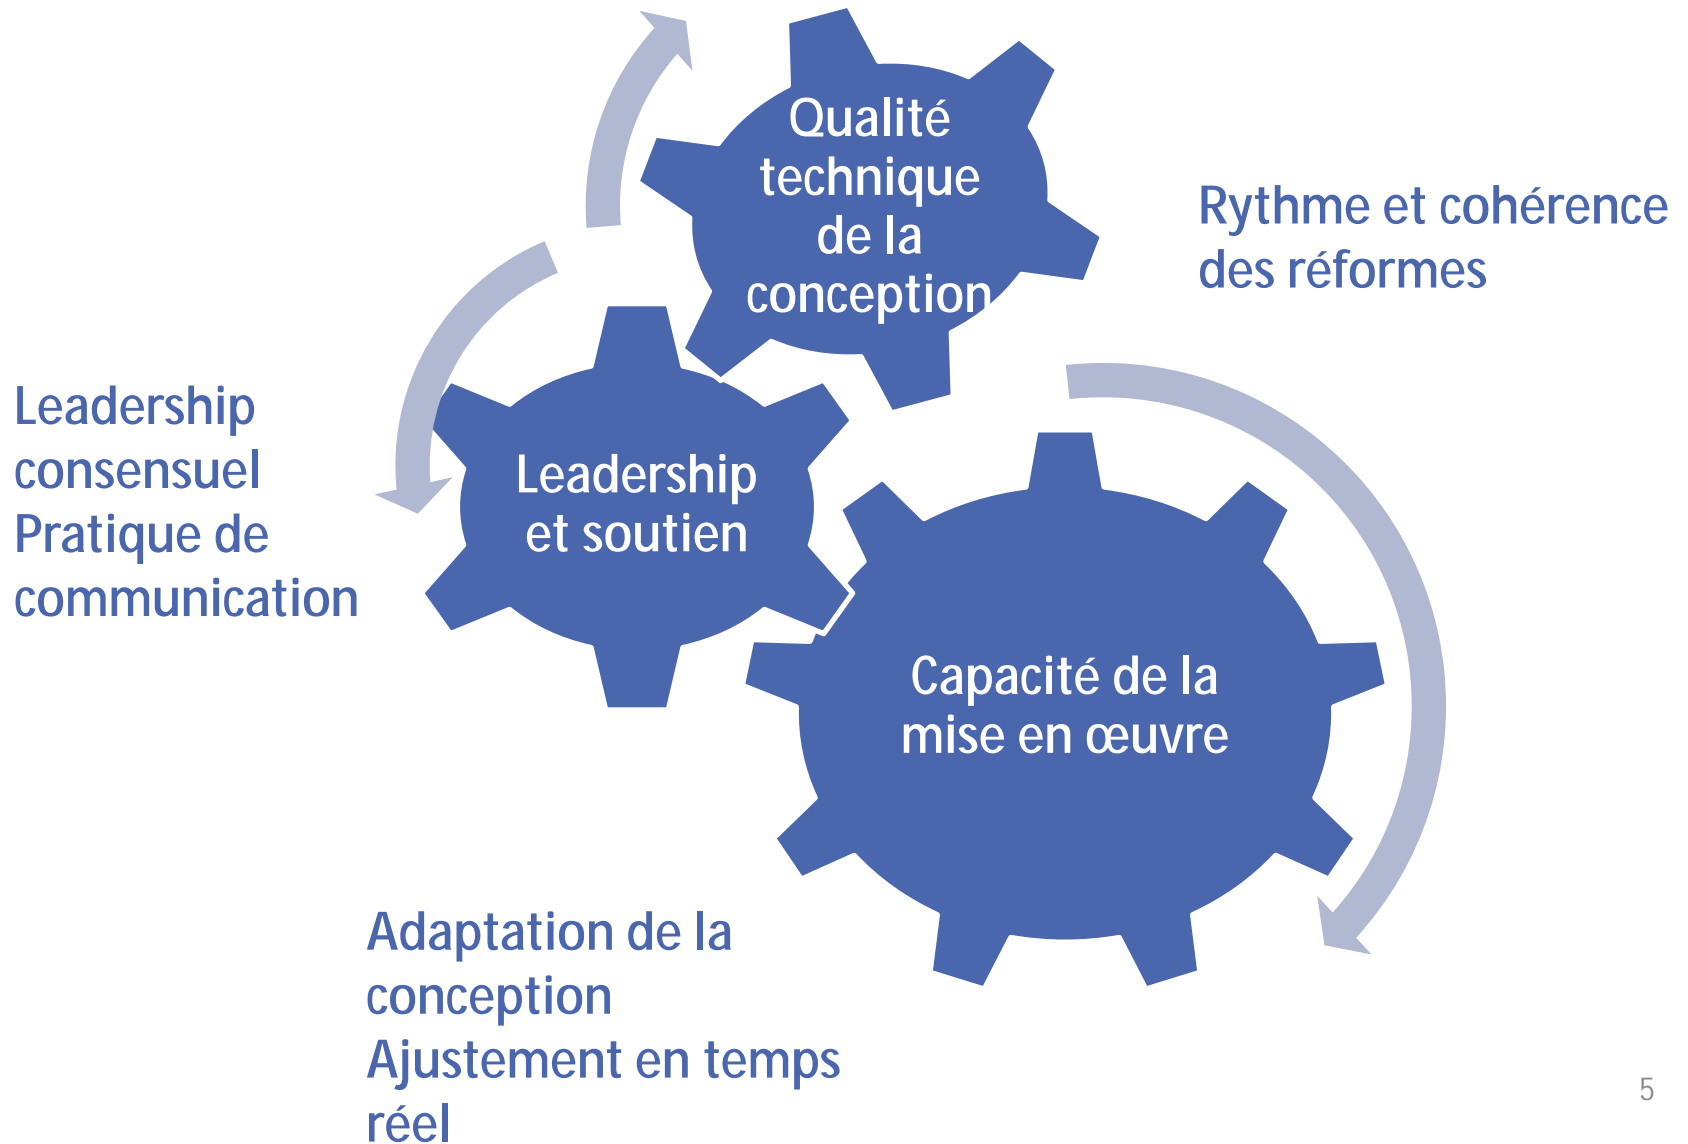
Qualité technique de la conception

Rythme et cohérence des réformes

Leadership consensuel
Pratique de communication

Leadership et soutien

Capacité de la mise en œuvre

Adaptation de la conception
Ajustement en temps réel

5